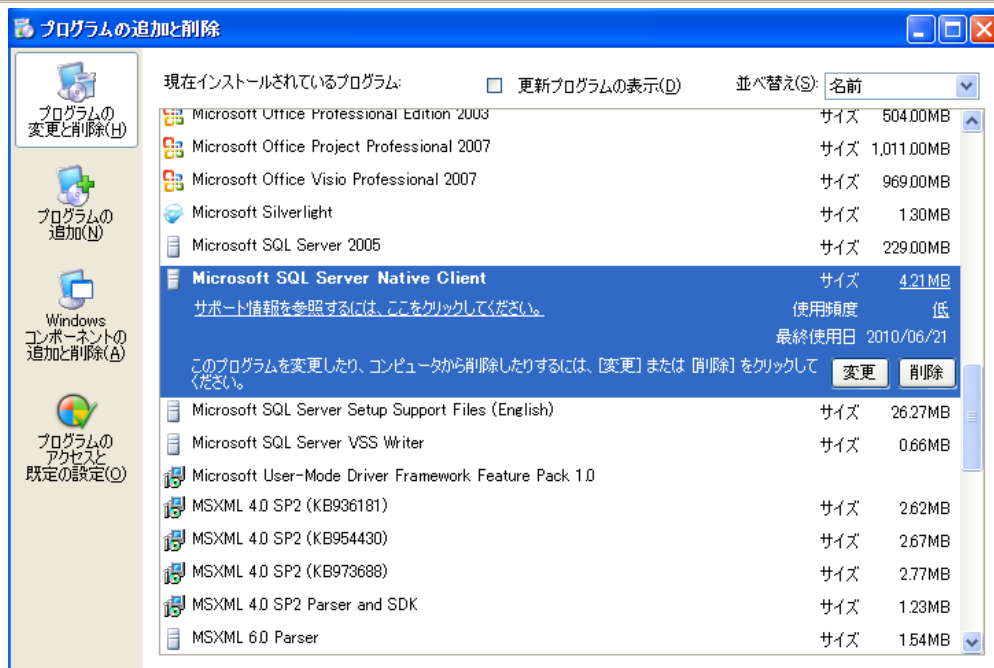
プログラムの追加と削除

プログラムの変更と削除(H)

プログラムの追加(N)

Windows コンポーネントの追加と削除(A)

プログラムのアクセスと既定の設定(O)

現在インストールされているプログラム:

更新プログラムの表示(D)

並べ替え(S): 名前

| | | |
|---|---|---|
| Microsoft Office Professional Edition 2003 | サイズ | 504.00MB |
| Microsoft Office Project Professional 2007 | サイズ | 1,011.00MB |
| Microsoft Office Visio Professional 2007 | サイズ | 969.00MB |
| Microsoft Silverlight | サイズ | 1.30MB |
| Microsoft SQL Server 2005 | サイズ | 229.00MB |
| Microsoft SQL Server Native Client | サイズ | 4.21MB |

サポート情報を参照するには、ここをクリックしてください。

使用頻度 低

最終使用日 2010/06/21

このプログラムを変更したり、コンピュータから削除したりするには、[変更] または [削除] をクリックしてください。

変更 削除

| | | |
|---|---|---|
| Microsoft SQL Server Setup Support Files (English) | サイズ | 26.27MB |
| Microsoft SQL Server VSS Writer | サイズ | 0.66MB |
| Microsoft User-Mode Driver Framework Feature Pack 1.0 | | |
| MSXML 4.0 SP2 (KB936181) | サイズ | 2.62MB |
| MSXML 4.0 SP2 (KB954430) | サイズ | 2.67MB |
| MSXML 4.0 SP2 (KB973688) | サイズ | 2.77MB |
| MSXML 4.0 SP2 Parser and SDK | サイズ | 1.23MB |
| MSXML 6.0 Parser | サイズ | 1.54MB |